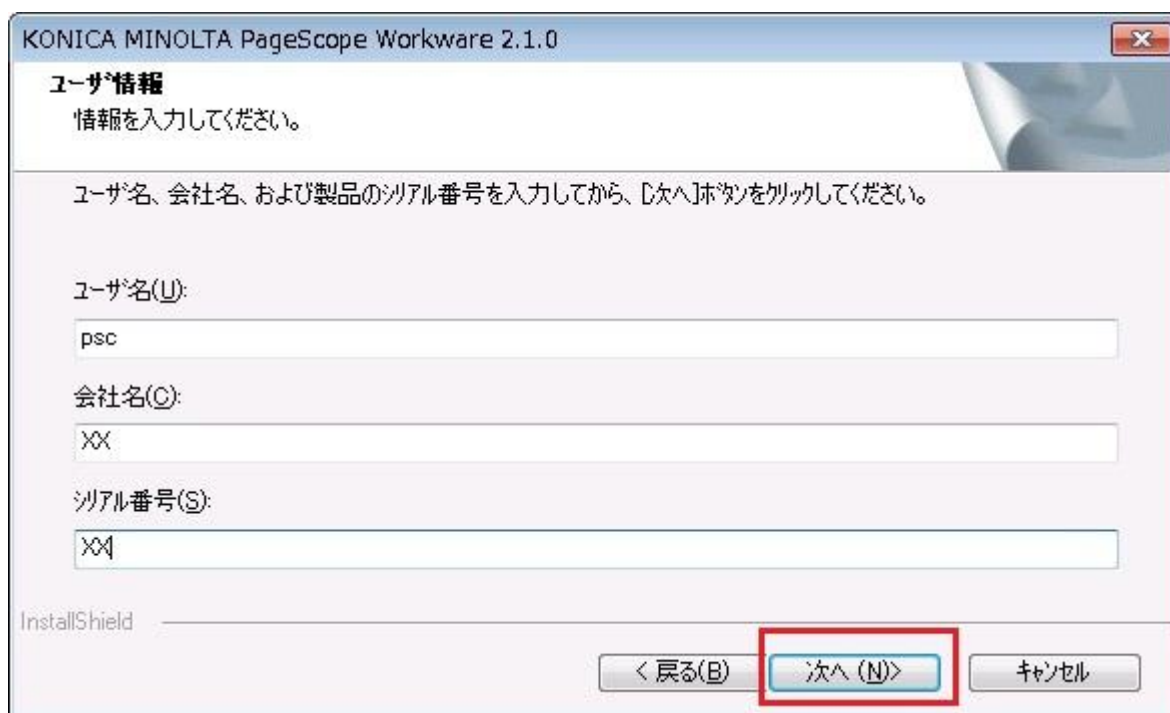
KONICA MINOLTA PageScope Workware 2.1.0

ﾕｰｻﾞ情報
情報を入力してください。

ﾕｰｻﾞ名、会社名、および製品のｼﾘｱﾙ番号を入力してから、[次へ]ﾎﾞﾀﾝをｸﾘｯｸしてください。

ﾕｰｻﾞ名(U):
psc

会社名(C):
XX

ｼﾘｱﾙ番号(S):
XX

InstallShield

< 戻る(B)
次へ (N)>
ｷｬﾝｾﾙ